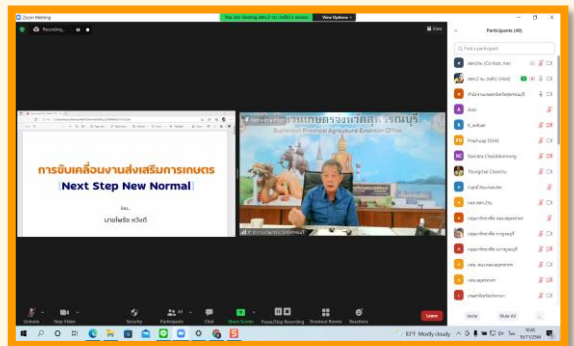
Zoom Meeting

You are viewing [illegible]'s screen View Options

Recording...

View

Participants (40)

Find a participant

การขับเคลื่อนงานส่งเสริมการเกษตร

Next Step New Normal

โดย...

นายไพรัช หวังดี

Suphanburi Provincial Agricultural Extension Office

Fonthip Chaiwiboonsong

Thongchai Chancha

Unmute

Stop Video

Security

Participants 40

Chat

Share Screen

Pause/Stop Recording

Breakout Rooms

Reactions

Leave

Invite

Mute All

...

87°F Mostly cloudy